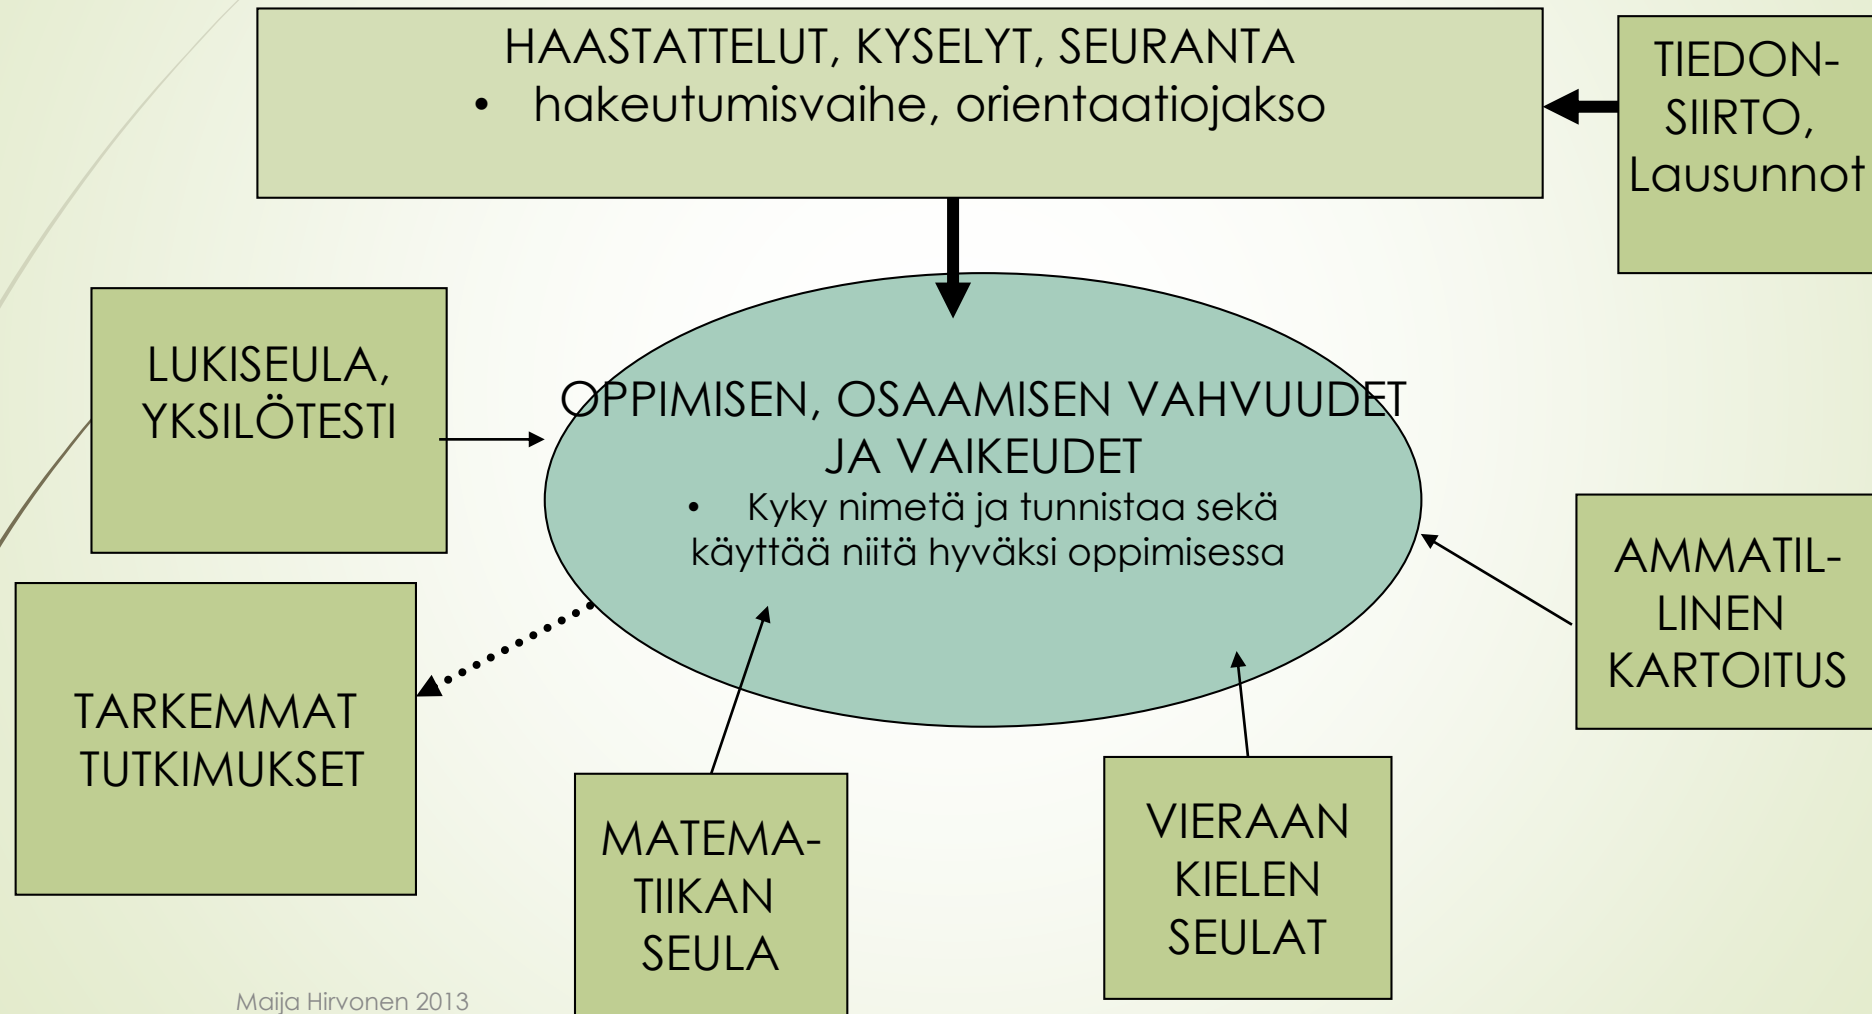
HAASTATTELUT, KYSELYT, SEURANTA
• hakeutumisvaihe, orientaatiojakso

TIEDONSIIRTO, Lausunnot

LUKISEULA, YKSILÖTESTI

OPPIMISEN, OSAAMISEN VAHVUUDET JA VAIKEUDET
• Kyky nimetä ja tunnistaa sekä käyttää niitä hyväksi oppimisessa

AMMATILLINEN KARTOITUS

TARKEMMAT TUTKIMUKSET

MATEMATIIKAN SEULA

VIERAAN KIELEN SEULAT

Maija Hirvonen 2013